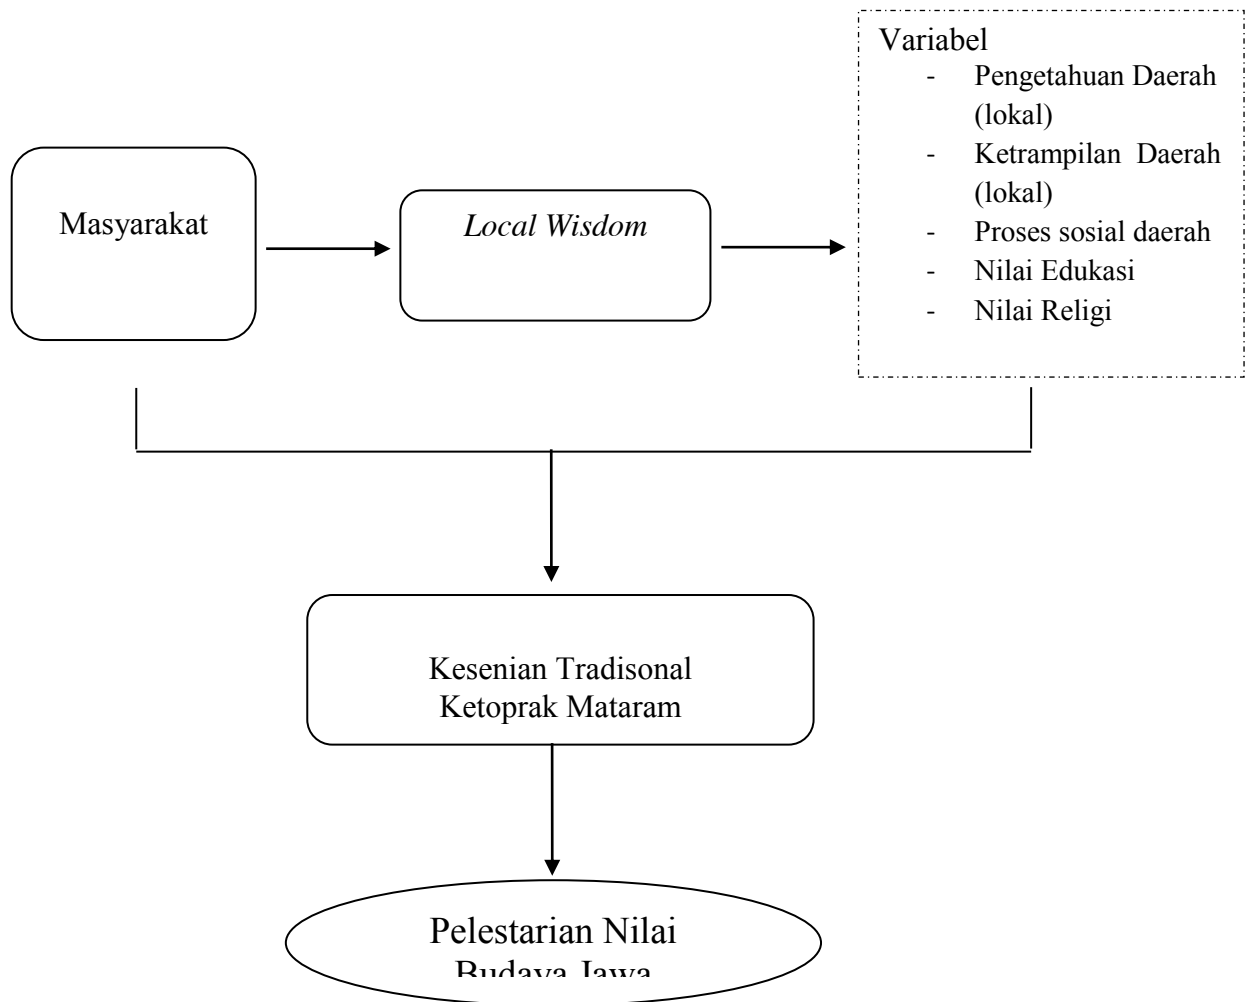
Masyarakat

Local Wisdom

Variabel
- Pengetahuan Daerah (lokal)
- Ketrampilan Daerah (lokal)
- Proses sosial daerah
- Nilai Edukasi
- Nilai Religi

Kesenian Tradisonal Ketoprak Mataram

Pelestarian Nilai Budaya Jawa